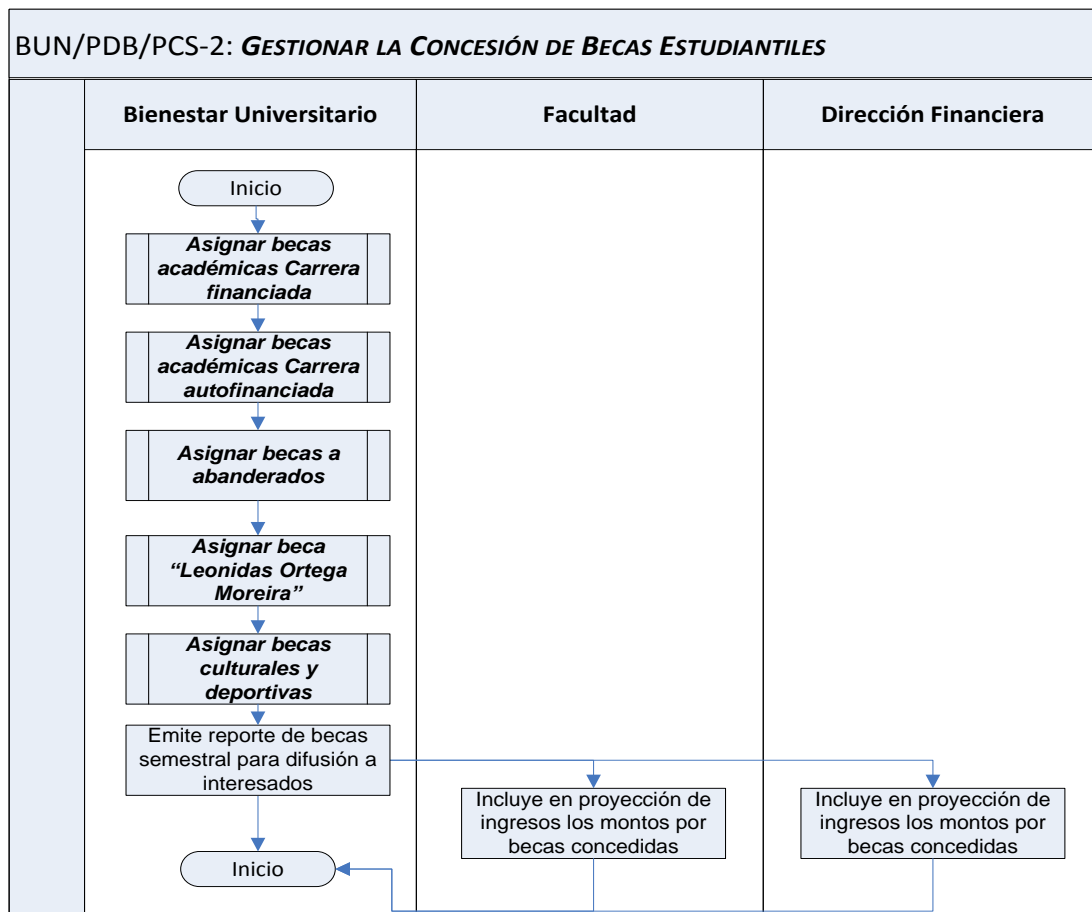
BUN/PDB/PCS-2: *GESTIONAR LA CONCESIÓN DE BECAS ESTUDIANTILES*

| Bienestar Universitario | Facultad | Dirección Financiera |
|---|---|---|

Inicio

*Asignar becas académicas Carrera financiada*

*Asignar becas académicas Carrera autofinanciada*

*Asignar becas a abanderados*

*Asignar beca "Leonidas Ortega Moreira"*

*Asignar becas culturales y deportivas*

Emite reporte de becas semestral para difusión a interesados

Incluye en proyección de ingresos los montos por becas concedidas

Incluye en proyección de ingresos los montos por becas concedidas

Inicio